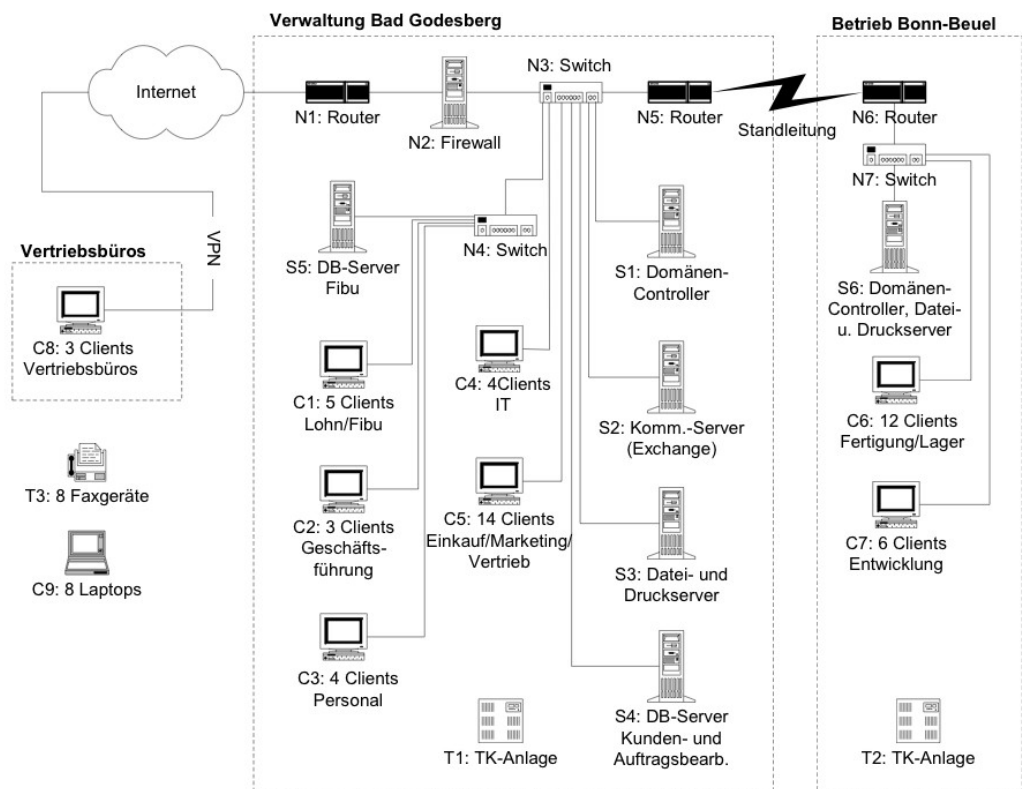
Verwaltung Bad Godesberg

Betrieb Bonn-Beuel

Internet

N1: Router

N2: Firewall

N3: Switch

N5: Router

Standleitung

N6: Router

N7: Switch

VPN

Vertriebsbüros

C8: 3 Clients Vertriebsbüros

S5: DB-Server Fibu

N4: Switch

S1: Domänen-Controller

S6: Domänen-Controller, Datei- u. Druckserver

C1: 5 Clients Lohn/Fibu

C4: 4Clients IT

S2: Komm.-Server (Exchange)

C6: 12 Clients Fertigung/Lager

T3: 8 Faxgeräte

C2: 3 Clients Geschäfts-führung

C5: 14 Clients Einkauf/Marketing/ Vertrieb

S3: Datei- und Druckserver

C7: 6 Clients Entwicklung

C9: 8 Laptops

C3: 4 Clients Personal

T1: TK-Anlage

S4: DB-Server Kunden- und Auftragsbearb.

T2: TK-Anlage